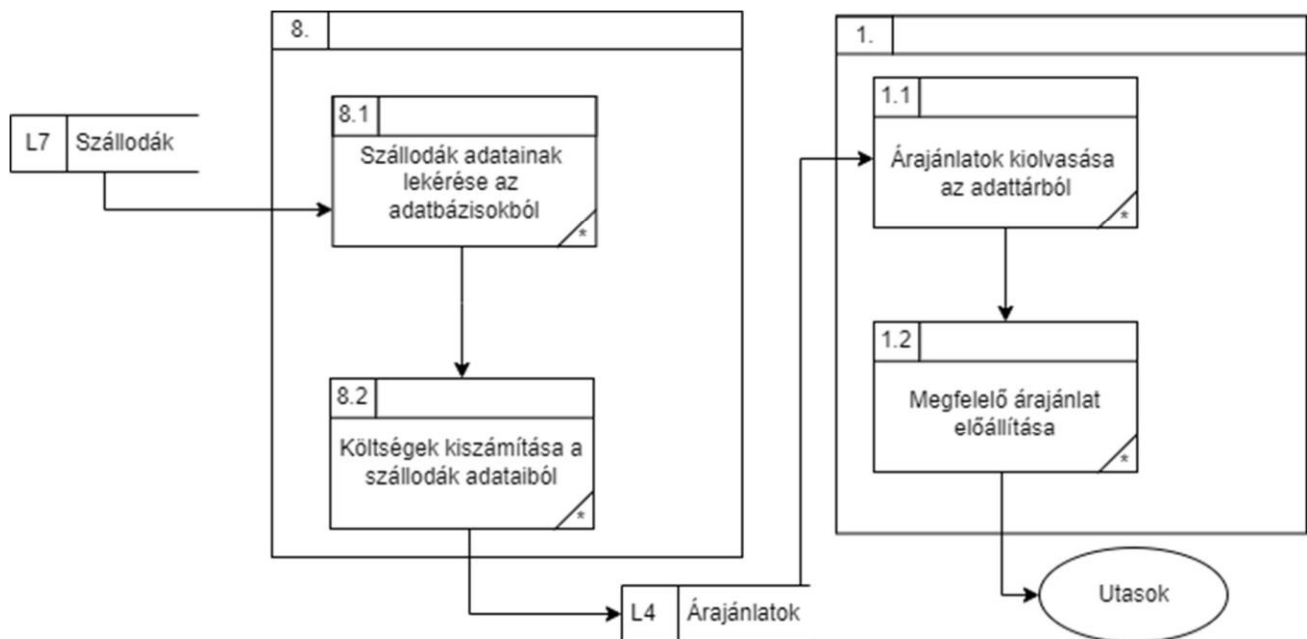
8.

L7 Szállodák

8.1
Szállodák adatainak lekérése az adatbázisokból
*

8.2
Költségek kiszámítása a szállodák adataiból
*

L4 Árajánlatok

1.

1.1
Árajánlatok kiolvasása az adattárból
*

1.2
Megfelelő árajánlat előállítása
*

Utasok